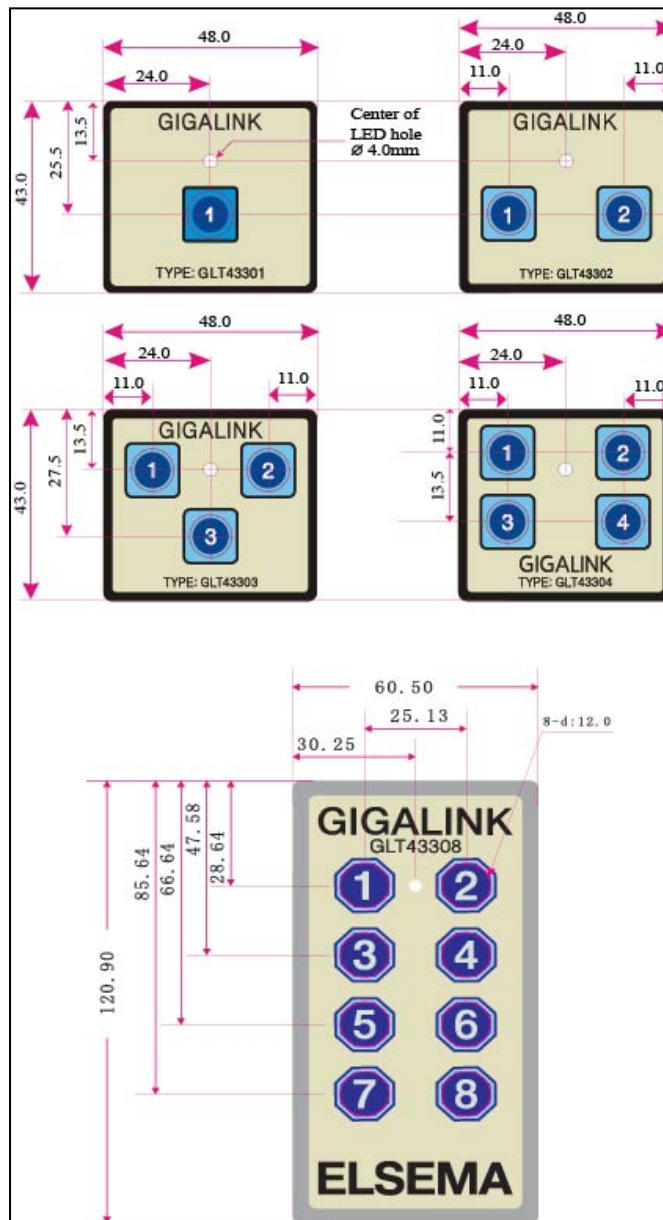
48.0

24.0

43.0

25.5

13.5

GIGALINK

Center of LED hole Ø 4.0mm

1

TYPE: GLT43301

48.0

24.0

11.0

11.0

GIGALINK

1

2

TYPE: GLT43302

48.0

24.0

11.0

11.0

43.0

27.5

13.5

GIGALINK

1

2

3

TYPE: GLT43303

48.0

24.0

11.0

11.0

11.0

13.5

1

2

3

4

GIGALINK

TYPE: GLT43304

60.50

25.13

30.25

8-d:12.0

120.90

85.64

66.64

47.58

28.64

GIGALINK

GLT43308

1

2

3

4

5

6

7

8

ELSEMA